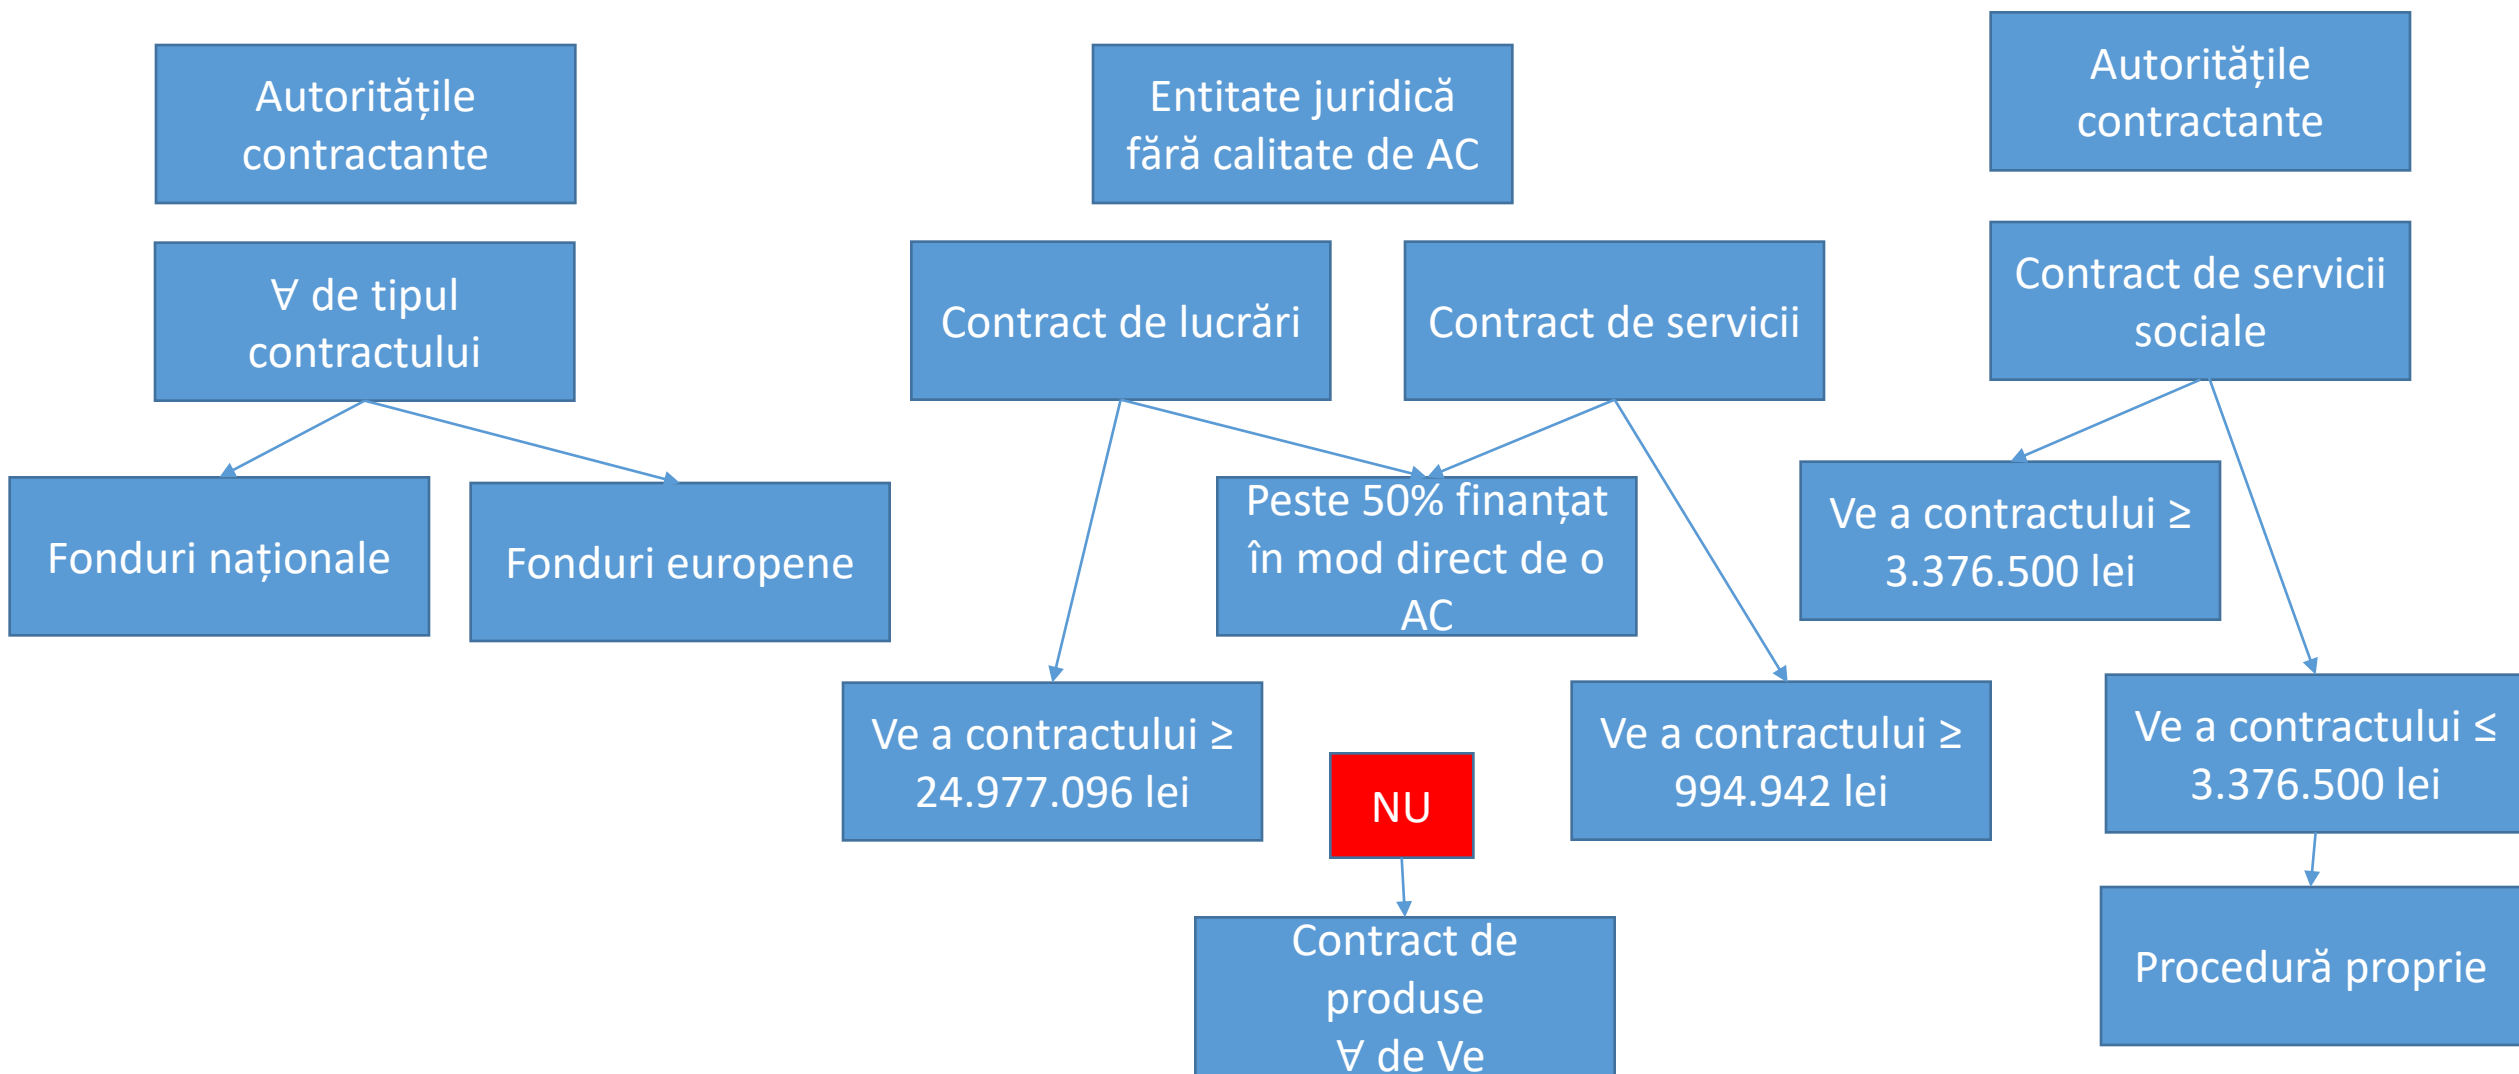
Autoritățile contractante

∀ de tipul contractului

Fonduri naționale

Fonduri europene

Entitate juridică fără calitate de AC

Contract de lucrări

Contract de servicii

Peste 50% finanțat în mod direct de o AC

Ve a contractului ≥ 24.977.096 lei

NU

Contract de produse ∀ de Ve

Ve a contractului ≥ 994.942 lei

Autoritățile contractante

Contract de servicii sociale

Ve a contractului ≥ 3.376.500 lei

Ve a contractului ≤ 3.376.500 lei

Procedură proprie